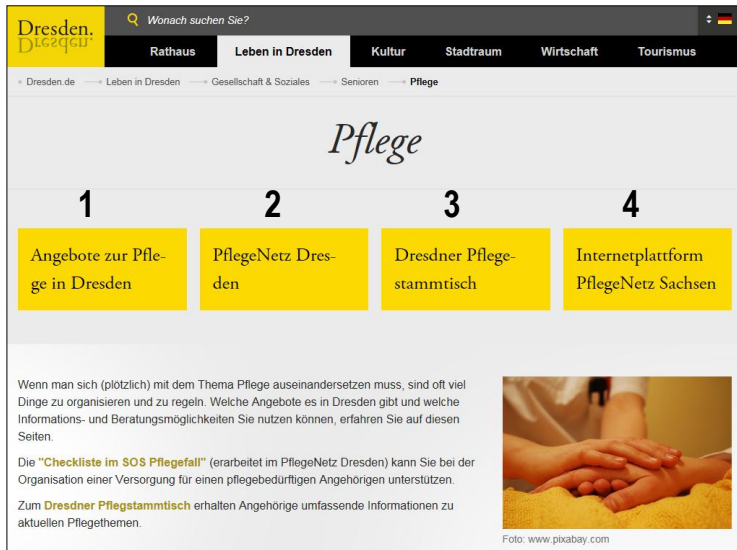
Dresden.
Dresden.

Wonach suchen Sie?

Rathaus
Leben in Dresden
Kultur
Stadtraum
Wirtschaft
Tourismus

Dresden.de → Leben in Dresden → Gesellschaft & Soziales → Senioren → Pflege

Pflege

1
Angebote zur Pflege in Dresden

2
PflegeNetz Dresden

3
Dresdner Pflegestammtisch

4
Internetplattform PflegeNetz Sachsen

Wenn man sich (plötzlich) mit dem Thema Pflege auseinandersetzen muss, sind oft viel Dinge zu organisieren und zu regeln. Welche Angebote es in Dresden gibt und welche Informations- und Beratungsmöglichkeiten Sie nutzen können, erfahren Sie auf diesen Seiten.

Die "Checkliste im SOS Pflegefall" (erarbeitet im PflegeNetz Dresden) kann Sie bei der Organisation einer Versorgung für einen pflegebedürftigen Angehörigen unterstützen.

Zum Dresdner Pflegstammtisch erhalten Angehörige umfassende Informationen zu aktuellen Pflegethemen.

Foto: www.pixabay.com